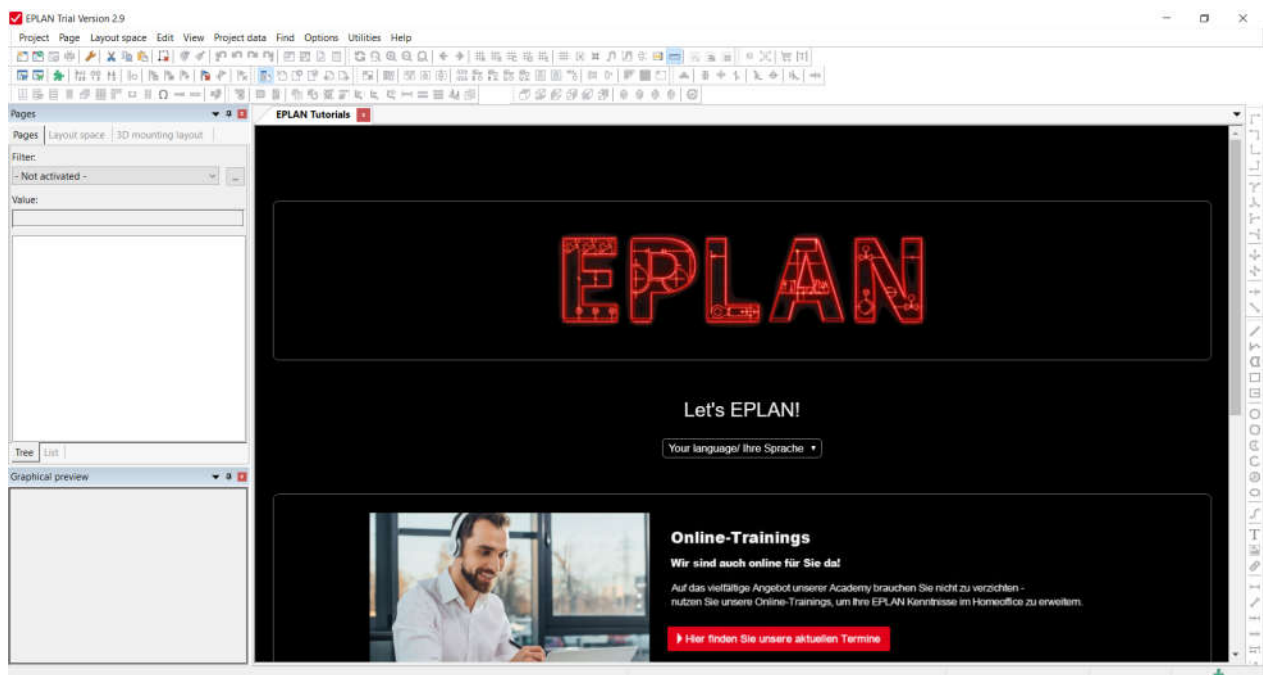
EPLAN Trial Version 2.9

Project Page Layout space Edit View Project data Find Options Utilities Help

Pages

Pages Layout space 3D mounting layout

Filter:

- Not activated -

Value:

Tree List

Graphical preview

EPLAN Tutorials

EPLAN

Let's EPLAN!

Your language/ Ihre Sprache

Online-Trainings

Wir sind auch online für Sie da!

Auf das vielfältige Angebot unserer Academy brauchen Sie nicht zu verzichten - nutzen Sie unsere Online-Trainings, um Ihre EPLAN Kenntnisse im Homeoffice zu erweitern.

Hier finden Sie unsere aktuellen Termine